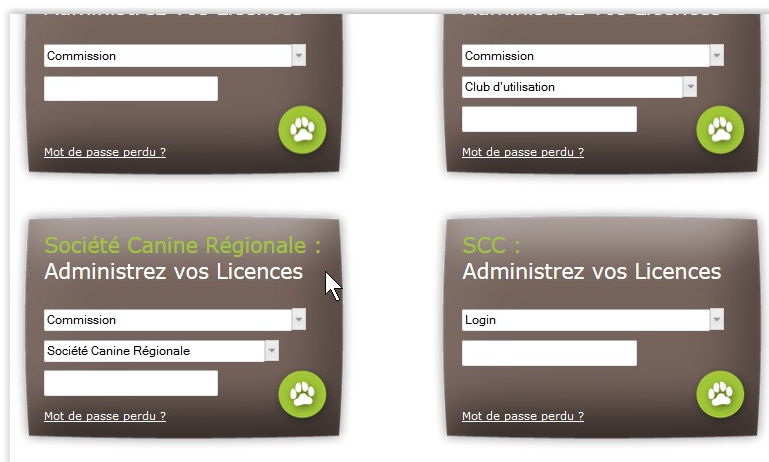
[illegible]

Commission

Mot de passe perdu ?

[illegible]

Commission

Club d'utilisation

Mot de passe perdu ?

Société Canine Régionale :
Administrez vos Licences

Commission

Société Canine Régionale

Mot de passe perdu ?

SCC :
Administrez vos Licences

Login

Mot de passe perdu ?